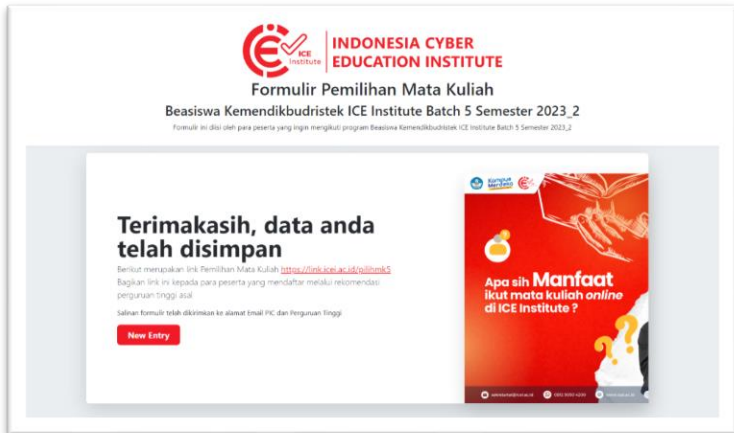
ICE Institute | INDONESIA CYBER EDUCATION INSTITUTE

Formulir Pemilihan Mata Kuliah

Beasiswa Kemendikbudristek ICE Institute Batch 5 Semester 2023_2

Formulir ini diisi oleh para peserta yang ingin mengikuti program Beasiswa Kemendikbudristek ICE Institute Batch 5 Semester 2023_2

Terimakasih, data anda telah disimpan

Berikut merupakan link Pemilihan Mata Kuliah https://link.icei.ac.id/pilihmk5
Bagikan link ini kepada para peserta yang mendaftar melalui rekomendasi perguruan tinggi asal

Salinan formulir telah dikirimkan ke alamat Email PIC dan Perguruan Tinggi

New Entry

Kampus Merdeka

Apa sih Manfaat ikut mata kuliah online di ICE Institute ?

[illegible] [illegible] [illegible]